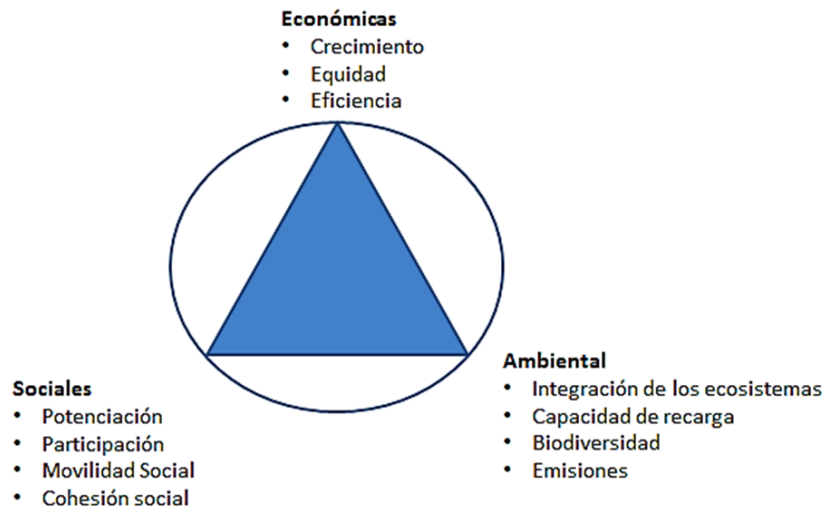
**Económicas**
- Crecimiento
- Equidad
- Eficiencia

**Ambiental**
- Integración de los ecosistemas
- Capacidad de recarga
- Biodiversidad
- Emisiones

**Sociales**
- Potenciación
- Participación
- Movilidad Social
- Cohesión social